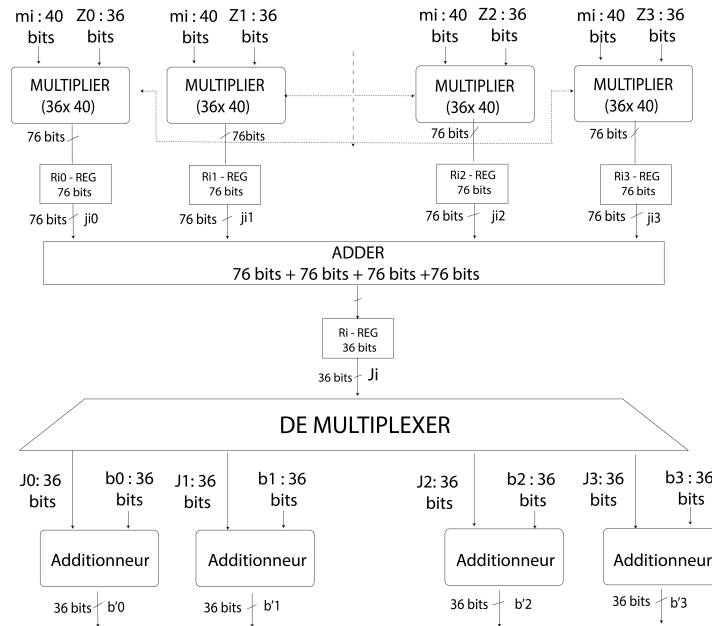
mi : 40 bits
Z0 : 36 bits
mi : 40 bits
Z1 : 36 bits
mi : 40 bits
Z2 : 36 bits
mi : 40 bits
Z3 : 36 bits

MULTIPLIER (36x 40)
MULTIPLIER (36x 40)
MULTIPLIER (36x 40)
MULTIPLIER (36x 40)

76 bits
76bits
76 bits
76 bits

Ri0 - REG 76 bits
Ri1 - REG 76 bits
Ri2 - REG 76 bits
Ri3 - REG 76 bits

76 bits ji0
76 bits ji1
76 bits ji2
76 bits ji3

ADDER
76 bits + 76 bits + 76 bits +76 bits

Ri - REG 36 bits
36 bits Ji

DE MULTIPLEXER

J0: 36 bits
b0 : 36 bits
J1: 36 bits
b1 : 36 bits
J2: 36 bits
b2 : 36 bits
J3: 36 bits
b3 : 36 bits

Additionneur
Additionneur
Additionneur
Additionneur

36 bits b'0
36 bits b'1
36 bits b'2
36 bits b'3